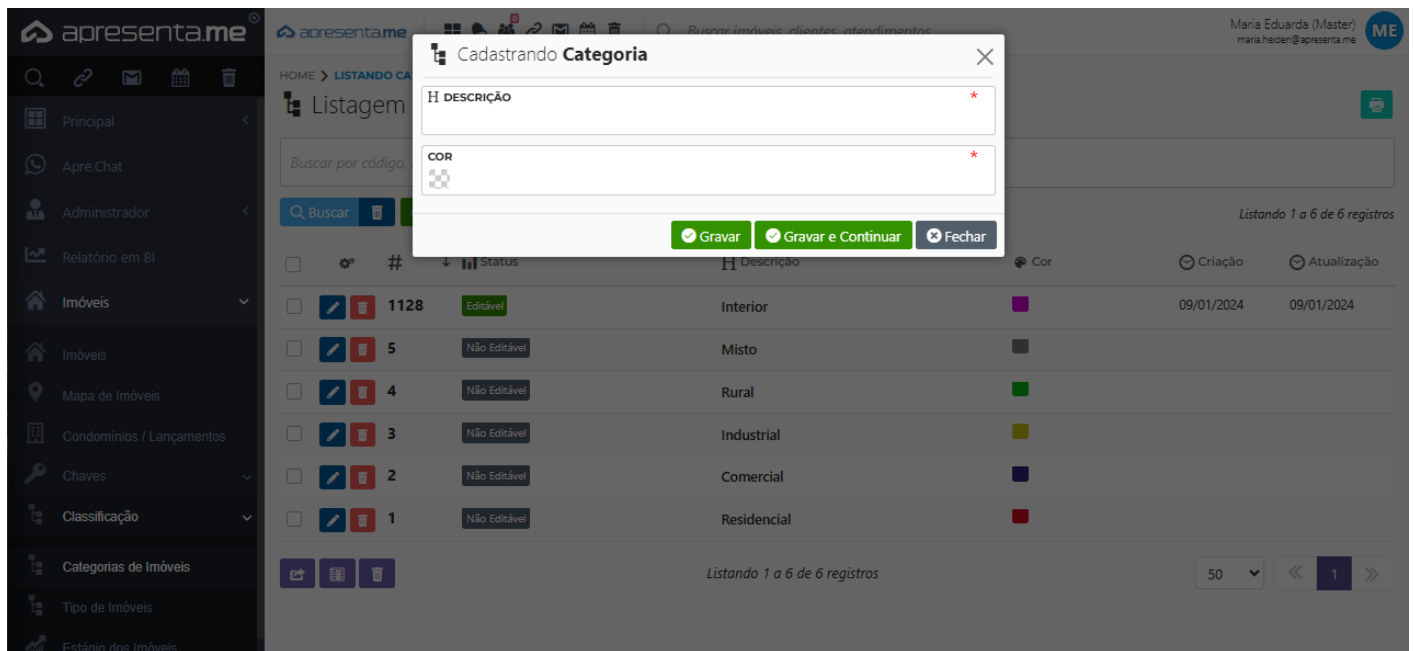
apresenta.me
Principal
Apre.Chat
Administrador
Relatório em BI
Imóveis
Imóveis
Mapa de Imóveis
Condomínios / Lançamentos
Chaves
Classificação
Categorias de Imóveis
Tipo de Imóveis
Estágio dos Imóveis

apresenta.me
Buscar imóveis, clientes, atendimentos
Maria Eduarda (Master)
maria.helder@apresenta.me
ME

HOME > LISTANDO CA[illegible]
Listagem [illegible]
Buscar por código, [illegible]
Buscar
Listando 1 a 6 de 6 registros

Cadastrando **Categoria**
DESCRIÇÃO *
COR *
Gravar
Gravar e Continuar
Fechar

| | | # | Status | Descrição | Cor | Criação | Atualização |
|---|---|---|---|---|---|---|---|
| | | 1128 | Editável | Interior | | 09/01/2024 | 09/01/2024 |
| | | 5 | Não Editável | Misto | | | |
| | | 4 | Não Editável | Rural | | | |
| | | 3 | Não Editável | Industrial | | | |
| | | 2 | Não Editável | Comercial | | | |
| | | 1 | Não Editável | Residencial | | | |

Listando 1 a 6 de 6 registros
50
1